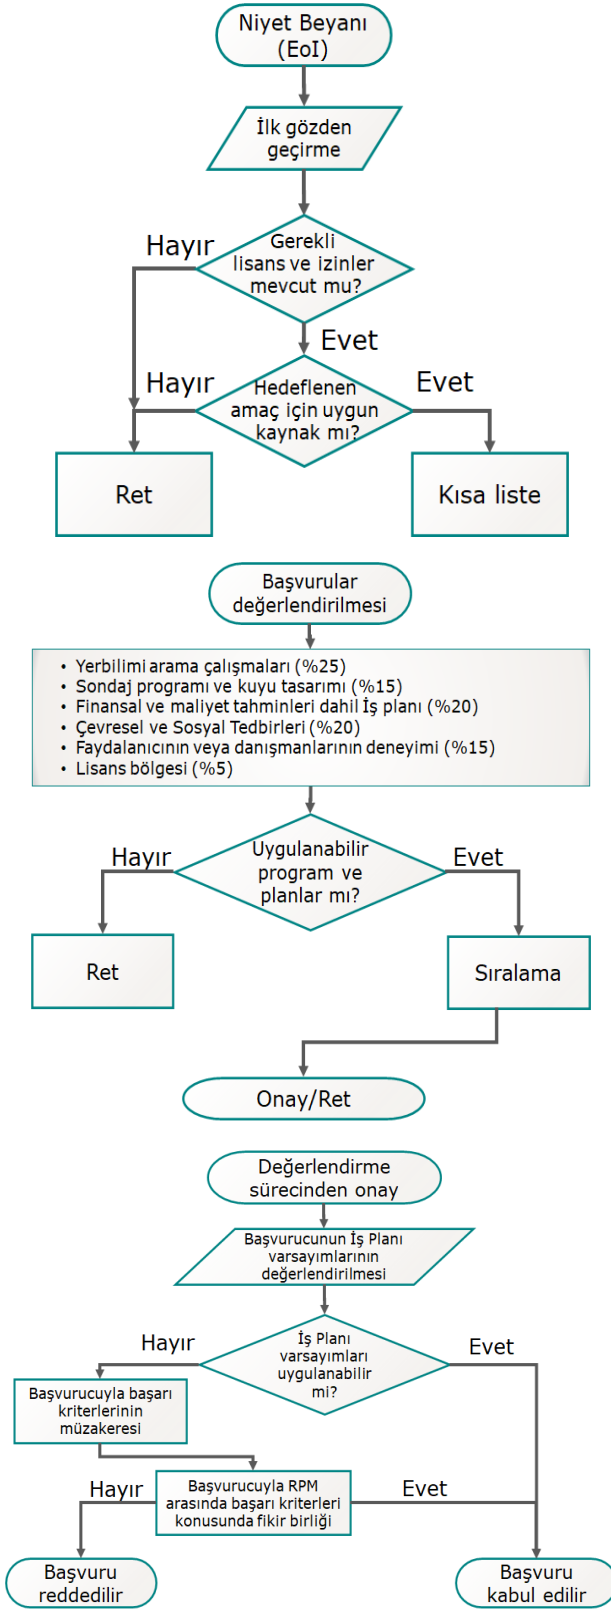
Niyet Beyanı (EoI)

İlk gözden geçirme

Hayır

Gerekli lisans ve izinler mevcut mu?

Evet

Hayır

Hedeflenen amaç için uygun kaynak mı?

Evet

Ret

Kısa liste

Başvurular değerlendirilmesi

• Yerbilimi arama çalışmaları (%25)
• Sondaj programı ve kuyu tasarımı (%15)
• Finansal ve maliyet tahminleri dahil İş planı (%20)
• Çevresel ve Sosyal Tedbirleri (%20)
• Faydalanıcının veya danışmanlarının deneyimi (%15)
• Lisans bölgesi (%5)

Hayır

Uygulanabilir program ve planlar mı?

Evet

Ret

Sıralama

Onay/Ret

Değerlendirme sürecinden onay

Başvurucunun İş Planı varsayımlarının değerlendirilmesi

Hayır

İş Planı varsayımları uygulanabilir mi?

Evet

Başvurucuyla başarı kriterlerinin müzakeresi

Hayır

Başvurucuyla RPM arasında başarı kriterleri konusunda fikir birliği

Evet

Başvuru reddedilir

Başvuru kabul edilir